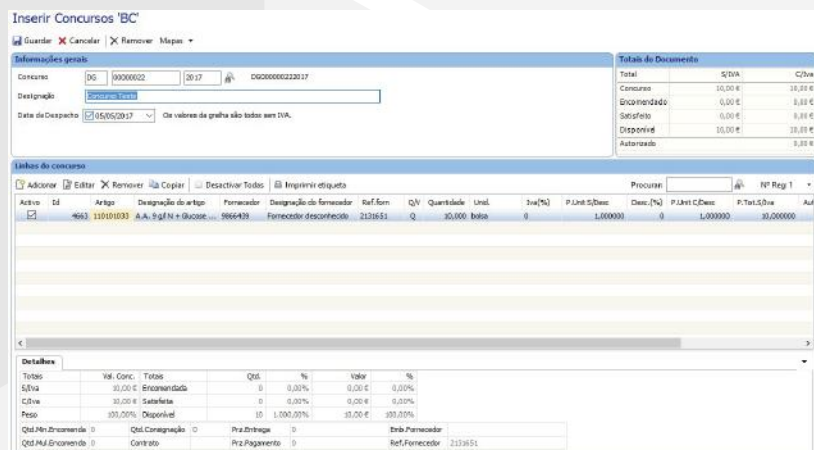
Inserir Concursos 'BC'

Guardar ✕ Cancelar ✕ Remover Mapas ▾

Informações gerais

Concurso DG 000000022 2017 DG000000022 2017

Designação Concurso Teste

Data de Despacho 05/05/2017 Os valores da grelha são todos sem IVA.

Totais do Documento

| Total | S/IVA | C/Iva |
|---|---|---|
| Concurso | 10,00 € | 10,00 € |
| Encomendado | 0,00 € | 0,00 € |
| Satisfeito | 0,00 € | 0,00 € |
| Disponível | 10,00 € | 10,00 € |
| Autorizado | | 0,00 € |

Linhas do concurso

Adicionar Editar ✕ Remover Copiar Desactivar Todas Imprimir etiqueta Procurar Nº Regi 1

| Activo | Id | Artigo | Designação do artigo | Fornecedor | Designação do fornecedor | Ref.forn | Q/V | Quantidade | Unid. | Iva(%) | P.Unit S/Desc | Desc.(%) | P.Unit C/Desc | P.Tot.S/Iva | Aut |
|---|---|---|---|---|---|---|---|---|---|---|---|---|---|---|---|
| ☑ | 4663 | 110101033 | A.A. 9 g/l N + Glucose ... | 9866439 | Fornecedor desconhecido | 2131651 | Q | 10,000 | bolsa | 0 | 1,000000 | 0 | 1,000000 | 10,000000 | |

Detalhes

| Totais | Val. Conc. | Totais | Qtd. | % | Valor | % |
|---|---|---|---|---|---|---|
| S/Iva | 10,00 € | Encomendada | 0 | 0,00% | 0,00 € | 0,00% |
| C/Iva | 10,00 € | Satisfeita | 0 | 0,00% | 0,00 € | 0,00% |
| Peso | 100,00% | Disponível | 10 | 1.000,00% | 10,00 € | 100,00% |

Qtd.Min.Encomenda 0 Qtd.Consignação 0 Prz.Entrega 0 Emb.Fornecedor
Qtd.Mul.Encomenda 0 Contrato Prz.Pagamento 0 Ref.Fornecedor 2131651